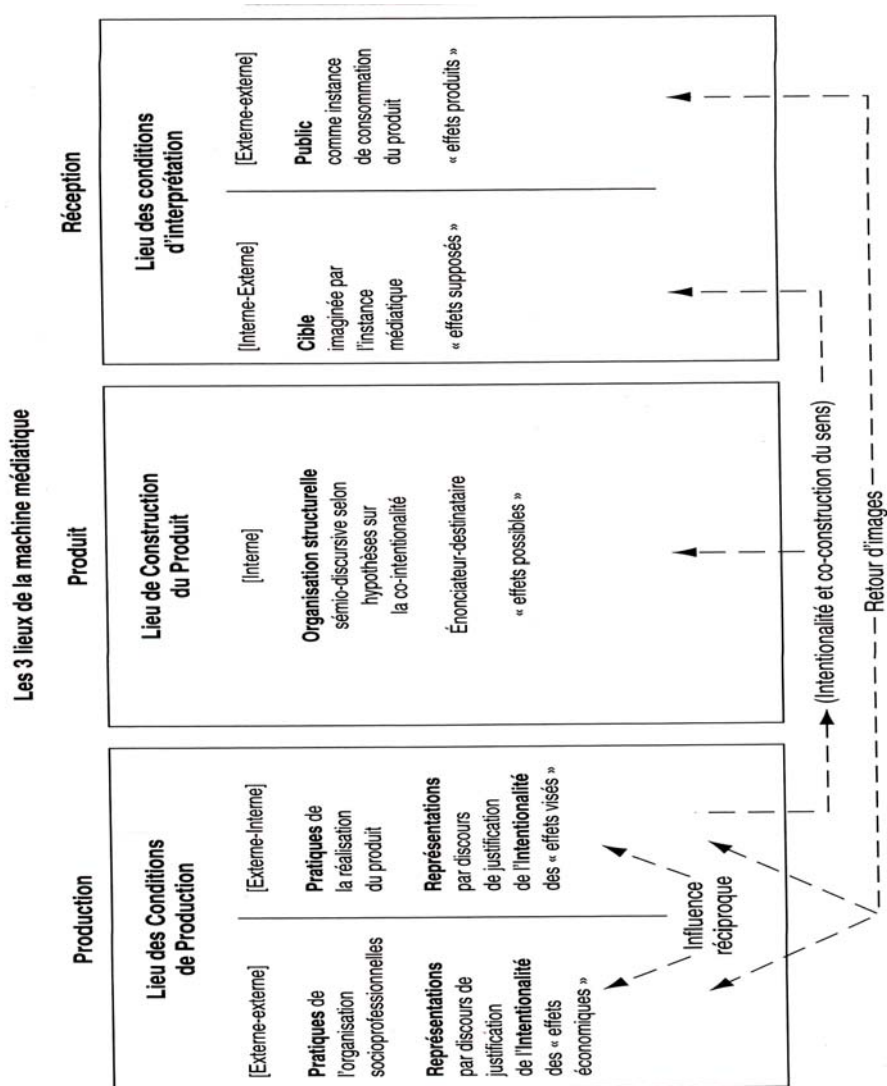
Les 3 lieux de la machine médiatique

Production

Lieu des Conditions de Production

[Externe-externe]

Pratiques de l'organisation socioprofessionnelles

Représentations par discours de justification de l'Intentionalité des « effets économiques »

[Externe-Interne]

Pratiques de la réalisation du produit

Représentations par discours de justification de l'Intentionalité des « effets visés »

Influence réciproque

Produit

Lieu de Construction du Produit

[Interne]

Organisation structurelle sémio-discursive selon hypothèses sur la co-intentionalité

Énonciateur-destinataire

« effets possibles »

Réception

Lieu des conditions d'interprétation

[Interne-Externe]

Cible imaginée par l'instance médiatique

« effets supposés »

[Externe-externe]

Public comme instance de consommation du produit

« effets produits »

(Intentionalité et co-construction du sens)

Retour d'images